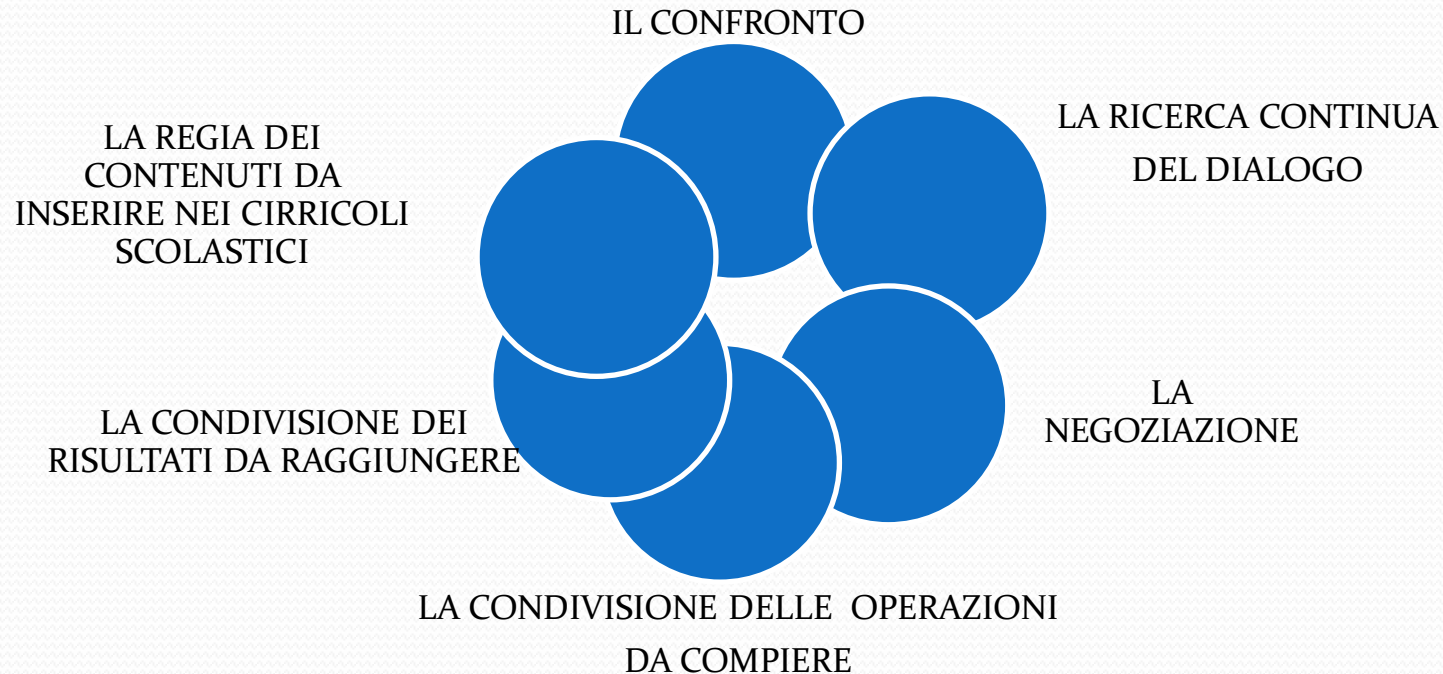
IL CONFRONTO

LA RICERCA CONTINUA DEL DIALOGO

LA NEGOZIAZIONE

LA CONDIVISIONE DELLE OPERAZIONI DA COMPIERE

LA CONDIVISIONE DEI RISULTATI DA RAGGIUNGERE

LA REGIA DEI CONTENUTI DA INSERIRE NEI CIRRICOLI SCOLASTICI